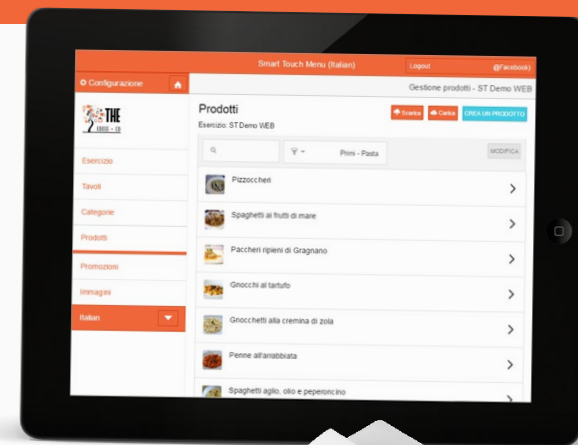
Smart Touch Menu (Italian)

Logout

@Facebook

Configurazione

Gestione prodotti - ST Demo WEB

THE FOOD & CO

Prodotti

Esercizio: ST Demo WEB

Scarica

Carica

CREA UN PRODOTTO

Primi - Pasta

MODIFICA

Esercizio

Tavoli

Categorie

Prodotti

Promozioni

Immagini

Italian

Pizzoccheri

Spaghetti ai frutti di mare

Paccheri ripieni di Gragnano

Gnocchi al tartufo

Gnocchetti alla cremina di zola

Penne all'arrabbiata

Spaghetti aglio, olio e peperoncino